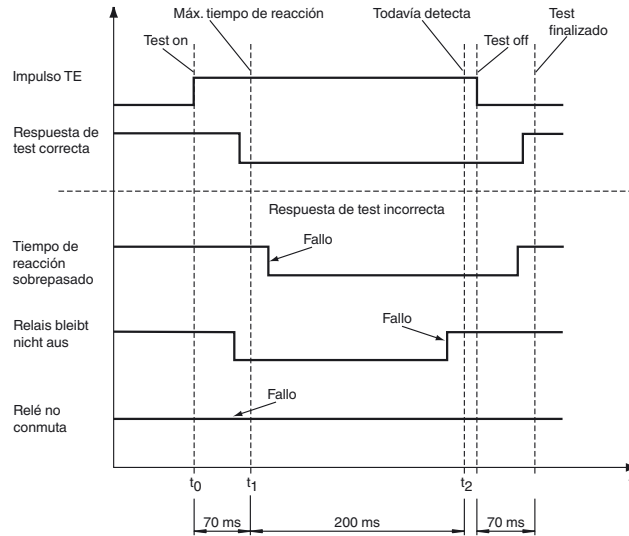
Máx. tiempo de reacción

Todavía detecta

Test finalizado

Test on

Test off

Impulso TE

Respuesta de test correcta

Respuesta de test incorrecta

Tiempo de reacción sobrepasado

Fallo

Relais bleibt nicht aus

Fallo

Relé no conmuta

Fallo

$t_0$

$t_1$

$t_2$

t

70 ms

200 ms

70 ms